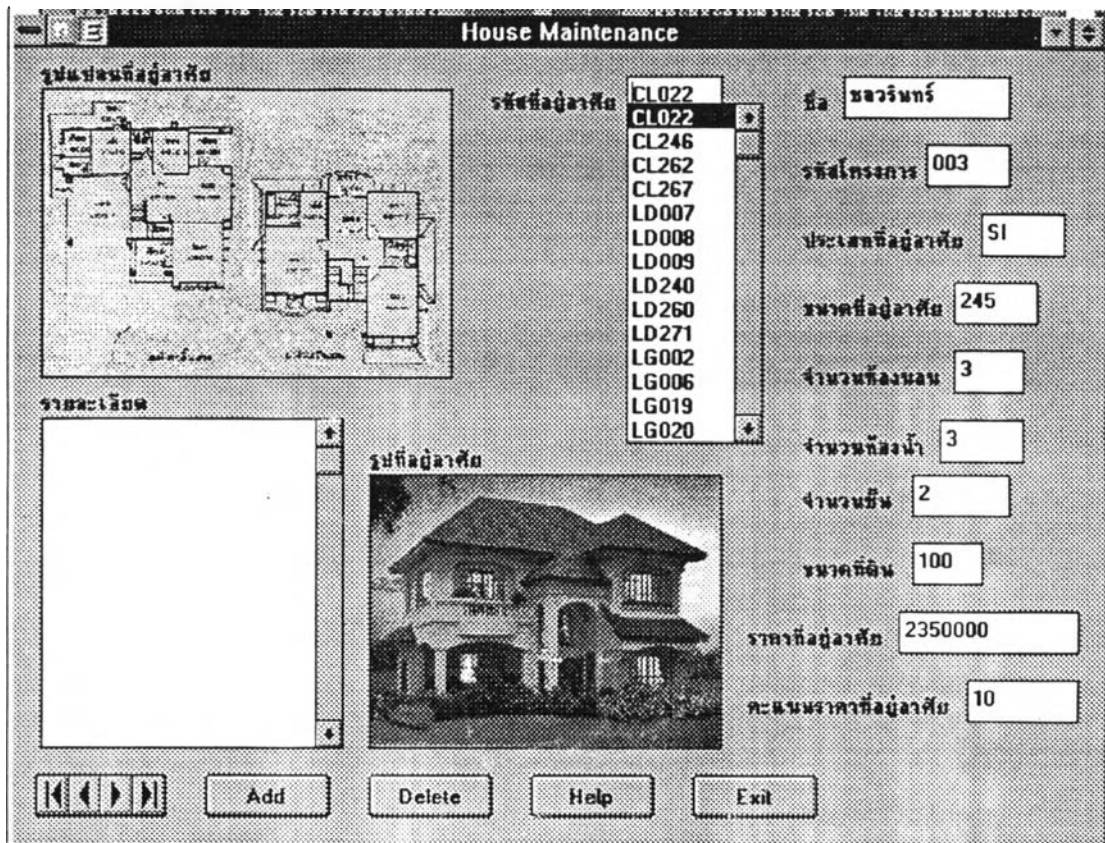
House Maintenance

รูปแปลนที่อยู่อาศัย

รหัสที่อยู่อาศัย CL022

CL022
CL246
CL262
CL267
LD007
LD008
LD009
LD240
LD260
LD271
LG002
LG006
LG019
LG020

ชื่อ ชลวรินทร์

รหัสโครงการ 003

ประเภทที่อยู่อาศัย SI

ขนาดที่อยู่อาศัย 245

จำนวนห้องนอน 3

จำนวนห้องน้ำ 3

จำนวนชั้น 2

ขนาดที่ดิน 100

ราคาที่อยู่อาศัย 2350000

คะแนนราคาที่อยู่อาศัย 10

รายละเอียด

รูปที่อยู่อาศัย

Add Delete Help Exit